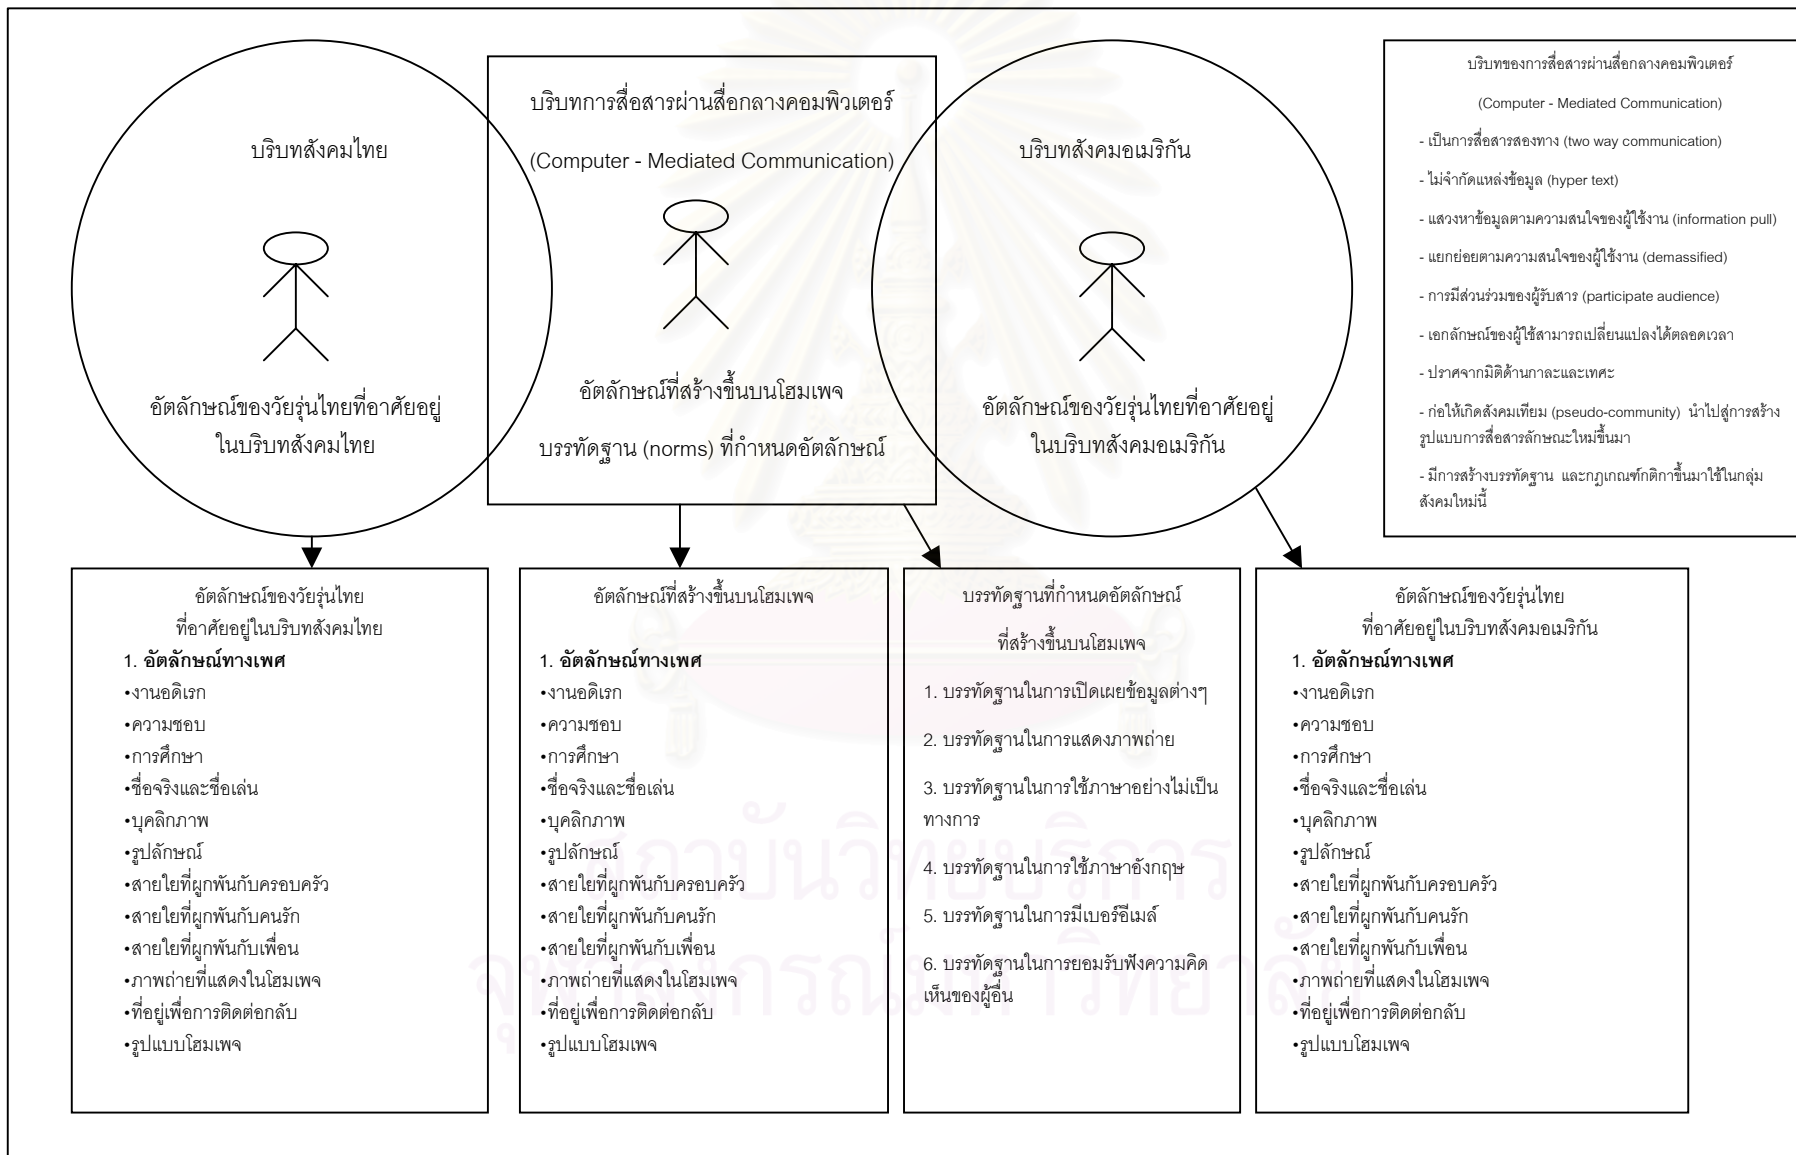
บริบทสังคมไทย

อัตลักษณ์ของวัยรุ่นไทยที่อาศัยอยู่ในบริบทสังคมไทย

บริบทการสื่อสารผ่านสื่อกลางคอมพิวเตอร์

(Computer - Mediated Communication)

อัตลักษณ์ที่สร้างขึ้นบนโฮมเพจ

บรรทัดฐาน (norms) ที่กำหนดอัตลักษณ์

บริบทสังคมอเมริกัน

อัตลักษณ์ของวัยรุ่นไทยที่อาศัยอยู่ในบริบทสังคมอเมริกัน

บริบทของการสื่อสารผ่านสื่อกลางคอมพิวเตอร์

(Computer - Mediated Communication)

- เป็นการสื่อสารสองทาง (two way communication)

- ไม่จำกัดแหล่งข้อมูล (hyper text)

- แสวงหาข้อมูลตามความสนใจของผู้ใช้งาน (information pull)

- แยกย่อยตามความสนใจของผู้ใช้งาน (demassified)

- การมีส่วนร่วมของผู้รับสาร (participate audience)

- เอกลักษณ์ของผู้ใช้สามารถเปลี่ยนแปลงได้ตลอดเวลา

- ปราศจากมิติด้านกาละและเทศะ

- ก่อให้เกิดสังคมเทียม (pseudo-community) นำไปสู่การสร้างรูปแบบการสื่อสารลักษณะใหม่ขึ้นมา

- มีการสร้างบรรทัดฐาน และกฎเกณฑ์กติกาขึ้นมาใช้ในกลุ่มสังคมใหม่นี้

อัตลักษณ์ของวัยรุ่นไทยที่อาศัยอยู่ในบริบทสังคมไทย
1. อัตลักษณ์ทางเพศ
•งานอดิเรก
•ความชอบ
•การศึกษา
•ชื่อจริงและชื่อเล่น
•บุคลิกภาพ
•รูปลักษณ์
•สายใยที่ผูกพันกับครอบครัว
•สายใยที่ผูกพันกับคนรัก
•สายใยที่ผูกพันกับเพื่อน
•ภาพถ่ายที่แสดงในโฮมเพจ
•ที่อยู่เพื่อการติดต่อกลับ
•รูปแบบโฮมเพจ

อัตลักษณ์ที่สร้างขึ้นบนโฮมเพจ
1. อัตลักษณ์ทางเพศ
•งานอดิเรก
•ความชอบ
•การศึกษา
•ชื่อจริงและชื่อเล่น
•บุคลิกภาพ
•รูปลักษณ์
•สายใยที่ผูกพันกับครอบครัว
•สายใยที่ผูกพันกับคนรัก
•สายใยที่ผูกพันกับเพื่อน
•ภาพถ่ายที่แสดงในโฮมเพจ
•ที่อยู่เพื่อการติดต่อกลับ
•รูปแบบโฮมเพจ

บรรทัดฐานที่กำหนดอัตลักษณ์ที่สร้างขึ้นบนโฮมเพจ

1. บรรทัดฐานในการเปิดเผยข้อมูลต่างๆ

2. บรรทัดฐานในการแสดงภาพถ่าย

3. บรรทัดฐานในการใช้ภาษาอย่างไม่เป็นทางการ

4. บรรทัดฐานในการใช้ภาษาอังกฤษ

5. บรรทัดฐานในการมีเบอร์อีเมล์

6. บรรทัดฐานในการยอมรับฟังความคิดเห็นของผู้อื่น

อัตลักษณ์ของวัยรุ่นไทยที่อาศัยอยู่ในบริบทสังคมอเมริกัน
1. อัตลักษณ์ทางเพศ
•งานอดิเรก
•ความชอบ
•การศึกษา
•ชื่อจริงและชื่อเล่น
•บุคลิกภาพ
•รูปลักษณ์
•สายใยที่ผูกพันกับครอบครัว
•สายใยที่ผูกพันกับคนรัก
•สายใยที่ผูกพันกับเพื่อน
•ภาพถ่ายที่แสดงในโฮมเพจ
•ที่อยู่เพื่อการติดต่อกลับ
•รูปแบบโฮมเพจ

สถาบันวิทยบริการ
จุฬาลงกรณ์มหาวิทยาลัย